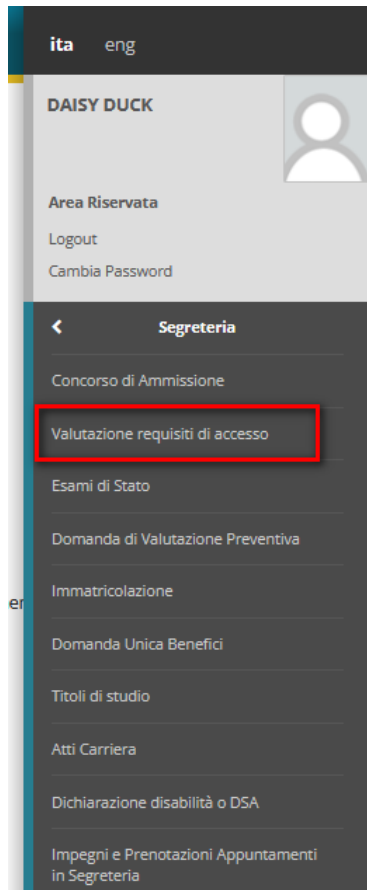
ita eng

DAISY DUCK

Area Riservata

Logout

Cambia Password

Segreteria

Concorso di Ammissione

Valutazione requisiti di accesso

Esami di Stato

Domanda di Valutazione Preventiva

Immatricolazione

Domanda Unica Benefici

Titoli di studio

Atti Carriera

Dichiarazione disabilità o DSA

Impegni e Prenotazioni Appuntamenti in Segreteria

er